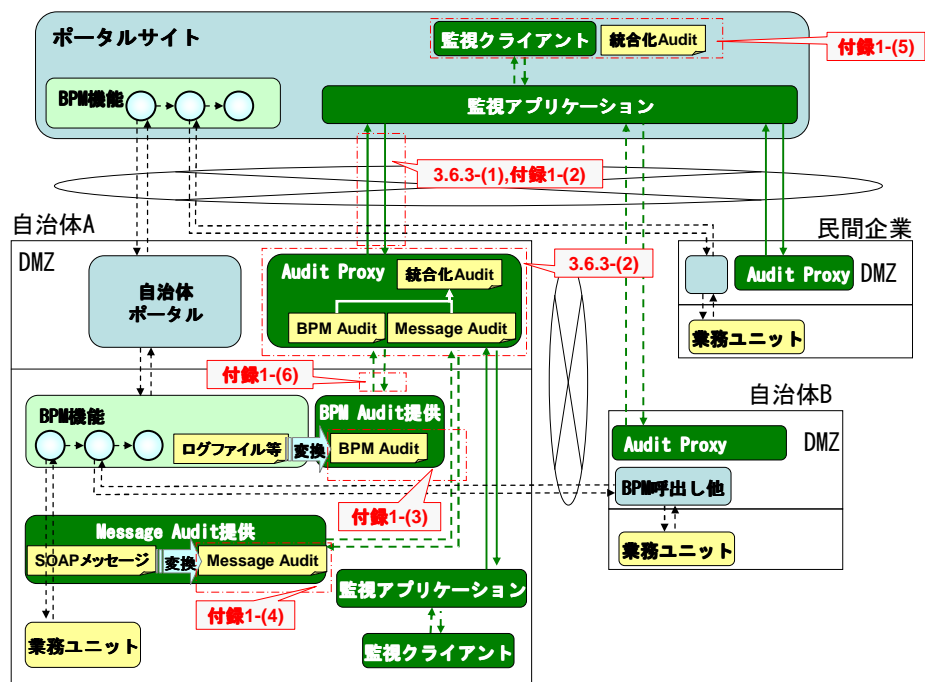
ポータルサイト

監視クライアント

統合化Audit

付録1-(5)

BPM機能

監視アプリケーション

3.6.3-(1),付録1-(2)

自治体A

民間企業

DMZ

自治体
ポータル

Audit Proxy

統合化Audit

BPM Audit

Message Audit

3.6.3-(2)

Audit Proxy

DMZ

業務ユニット

付録1-(6)

自治体B

BPM機能

BPM Audit提供

ログファイル等

変換

BPM Audit

Audit Proxy

DMZ

BPM呼出し他

付録1-(3)

業務ユニット

Message Audit提供

SOAPメッセージ

変換

Message Audit

監視アプリケーション

付録1-(4)

業務ユニット

監視クライアント